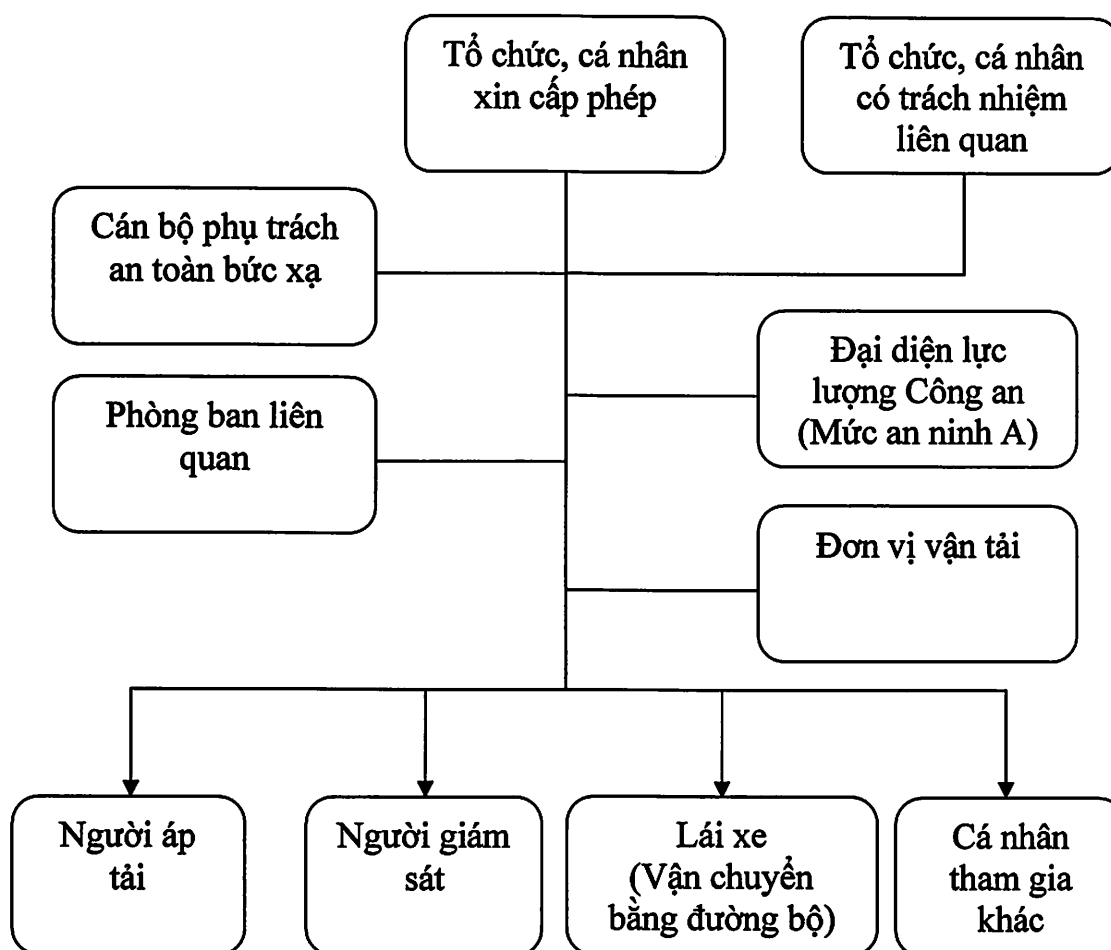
Tổ chức, cá nhân xin cấp phép

Tổ chức, cá nhân có trách nhiệm liên quan

Cán bộ phụ trách an toàn bức xạ

Đại diện lực lượng Công an (Mức an ninh A)

Phòng ban liên quan

Đơn vị vận tải

Người áp tải

Người giám sát

Lái xe (Vận chuyển bằng đường bộ)

Cá nhân tham gia khác